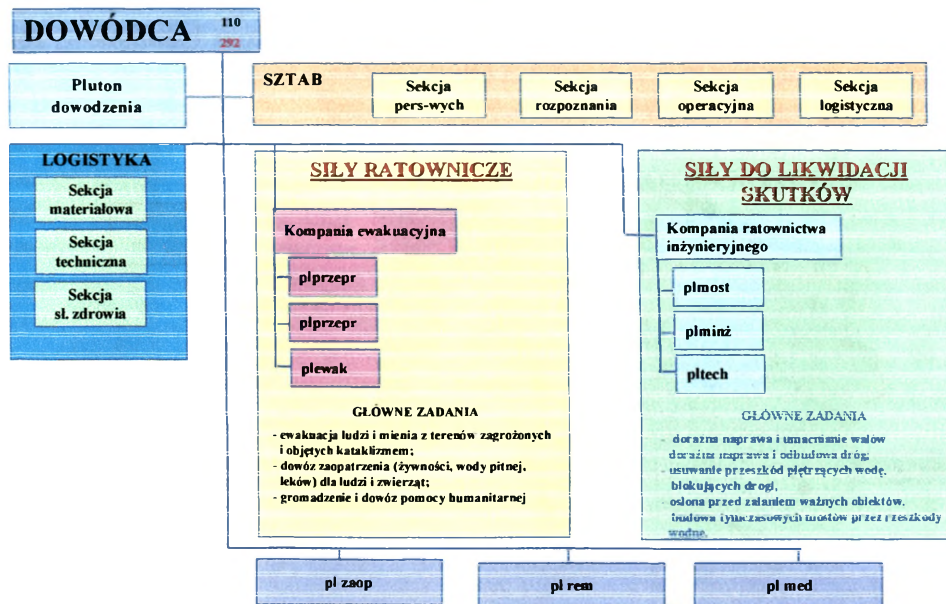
DOWÓDCA 110 292

Pluton dowodzenia

SZTAB

Sekcja pers-wych

Sekcja rozpoznania

Sekcja operacyjna

Sekcja logistyczna

LOGISTYKA

Sekcja materiałowa

Sekcja techniczna

Sekcja sł. zdrowia

SIŁY RATOWNICZE

Kompania ewakuacyjna

plprzepr

plprzepr

plewak

GŁÓWNE ZADANIA

- ewakuacja ludzi i mienia z terenów zagrożonych i objętych kataklizmem;
- dowóz zaopatrzenia (żywności, wody pitnej, leków) dla ludzi i zwierząt;
- gromadzenie i dowóz pomocy humanitarnej

SIŁY DO LIKWIDACJI SKUTKÓW

Kompania ratownictwa inżynieryjnego

plmost

plminż

pltech

GŁÓWNE ZADANIA

- doraźna naprawa i umacnianie wałów doraźna naprawa i odbudowa dróg;
- usuwanie przeszkód piętrzących wodę, blokujących drogi;
- osłona przed zalaniem ważnych obiektów, budowa tymczasowych mostów przez przeszkody wodne.

pl zaop

pl rem

pl med